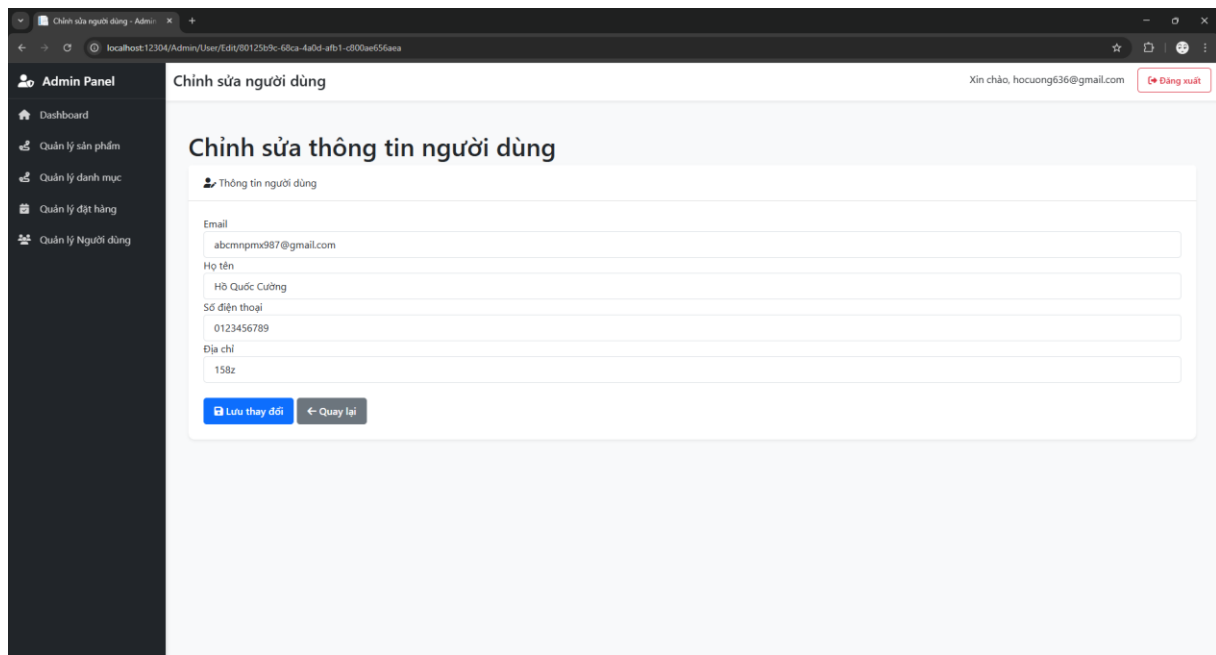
Chỉnh sửa người dùng - Admin ×

localhost:12304/Admin/User/Edit/80125b9c-68ca-4a0d-afb1-c800ae656aea

Admin Panel

Dashboard

Quản lý sản phẩm

Quản lý danh mục

Quản lý đặt hàng

Quản lý Người dùng

Chỉnh sửa người dùng

Xin chào, hocuong636@gmail.com

Đăng xuất

Chỉnh sửa thông tin người dùng

Thông tin người dùng

Email

abcmnpmx987@gmail.com

Họ tên

Hồ Quốc Cường

Số điện thoại

0123456789

Địa chỉ

158z

Lưu thay đổi

← Quay lại